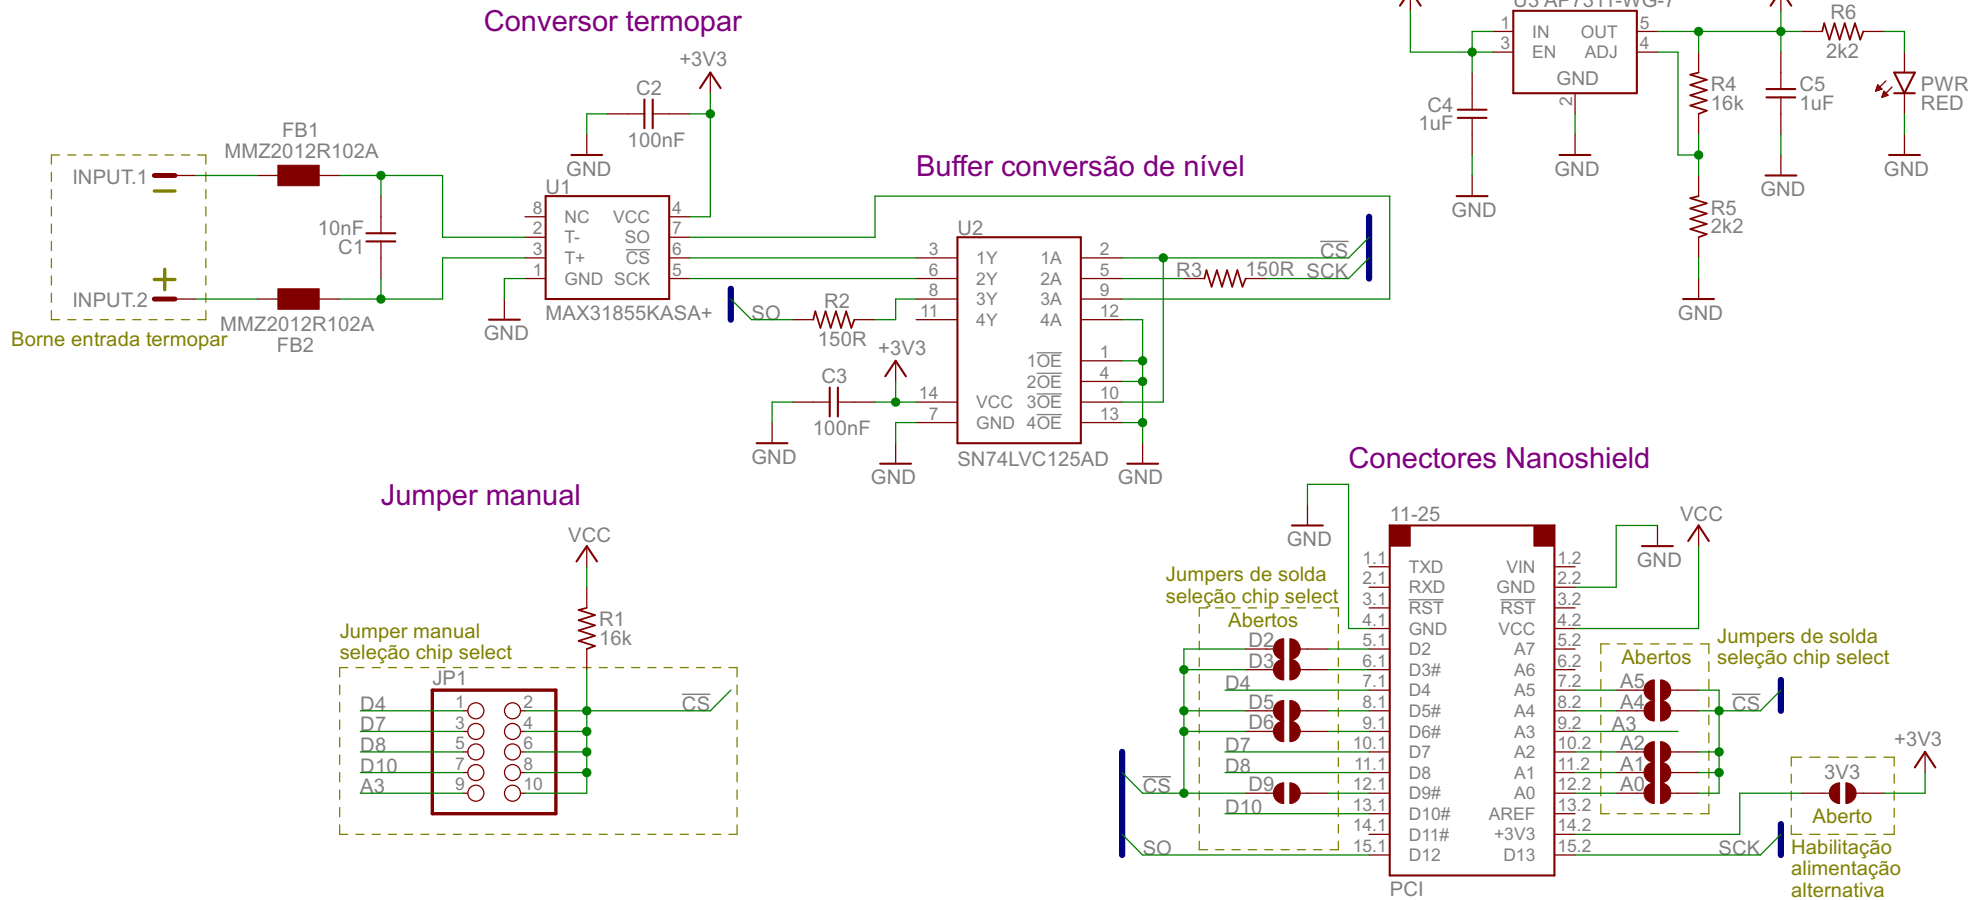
Conversor termopar

+3V3

C2

100nF

GND

FB1
MMZ2012R102A

INPUT.1

10nF
C1

INPUT.2

MMZ2012R102A
FB2

Borne entrada termopar

U1

8 NC VCC 4
2 T- SO 7
3 T+ $\overline{CS}$ 6
1 GND SCK 5

MAX31855KASA+

GND

Buffer conversão de nível

U2

3 1Y 1A 2
6 2Y 2A 5
8 3Y 3A 9
11 4Y 4A 12

1 $\overline{1OE}$
4 $\overline{2OE}$
10 $\overline{3OE}$
13 $\overline{4OE}$

14 VCC
7 GND

SN74LVC125AD

$\overline{CS}$

R3 150R SCK

SO

R2
150R

+3V3

C3

100nF

GND

GND

GND

U3 AP7311-WG-7

1 IN OUT 5
3 EN ADJ 4
GND
2

C4
1uF

GND

GND

R4
16k

R5
2k2

GND

C5
1uF

GND

R6
2k2

PWR
RED

GND

Jumper manual

VCC

R1
16k

Jumper manual
seleção chip select

JP1

D4 1 2
D7 3 4
D8 5 6
D10 7 8
A3 9 10

$\overline{CS}$

Conectores Nanoshield

GND

11-25

1.1 TXD VIN 1.2
2.1 RXD GND 2.2
3.1 $\overline{RST}$ $\overline{RST}$ 3.2
4.1 GND VCC 4.2
5.1 D2 A7 5.2
6.1 D3# A6 6.2
7.1 D4 A5 7.2
8.1 D5# A4 8.2
9.1 D6# A3 9.2
10.1 D7 A2 10.2
11.1 D8 A1 11.2
12.1 D9# A0 12.2
13.1 D10# AREF 13.2
14.1 D11# +3V3 14.2
15.1 D12 D13 15.2

PCI

VCC

GND

Jumpers de solda
seleção chip select

Abertos

D2
D3
D4
D5
D6
D7
D8
D9
D10

$\overline{CS}$

SO

Abertos

Jumpers de solda
seleção chip select

A5
A4
A3
A2
A1
A0

$\overline{CS}$

+3V3

3V3

Aberto

SCK

Habilitação
alimentação
alternativa